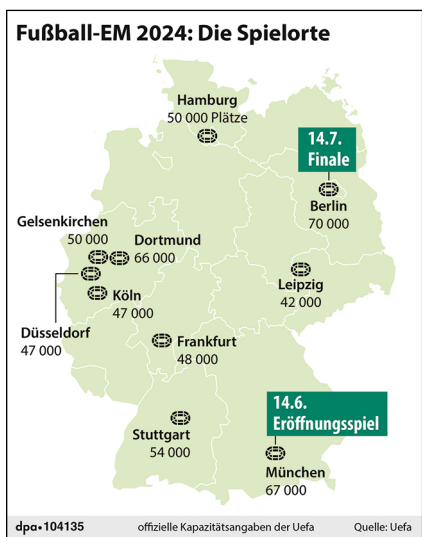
Fußball-EM 2024: Die Spielorte

Hamburg
50 000 Plätze

14.7.
Finale

Berlin
70 000

Gelsenkirchen
50 000

Dortmund
66 000

Köln
47 000

Düsseldorf
47 000

Leipzig
42 000

Frankfurt
48 000

Stuttgart
54 000

14.6.
Eröffnungsspiel

München
67 000

dpa•104135 offizielle Kapazitätsangaben der Uefa Quelle: Uefa